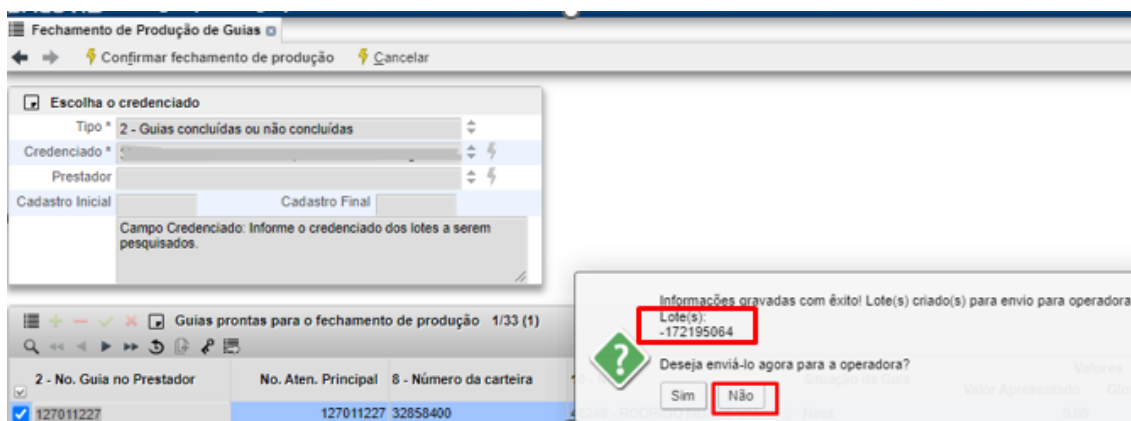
Fechamento de Produção de Guias

Confirmar fechamento de produção   Cancelar

Escolha o credenciado

Tipo * 2 - Guias concluídas ou não concluídas

Credenciado * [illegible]

Prestador

Cadastro Inicial   Cadastro Final

Campo Credenciado: Informe o credenciado dos lotes a serem pesquisados.

Guias prontas para o fechamento de produção 1/33 (1)

| 2 - No. Guia no Prestador | No. Aten. Principal | 8 - Número da carteira | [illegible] | Situação da Guia | Valor Apresentado |
|---|---|---|---|---|---|
| 127011227 | 127011227 | 32858400 | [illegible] | Nova | 0,00 |

Informações gravadas com êxito! Lote(s) criado(s) para envio para operadora
Lote(s):
-172195064

Deseja enviá-lo agora para a operadora?

Sim   Não